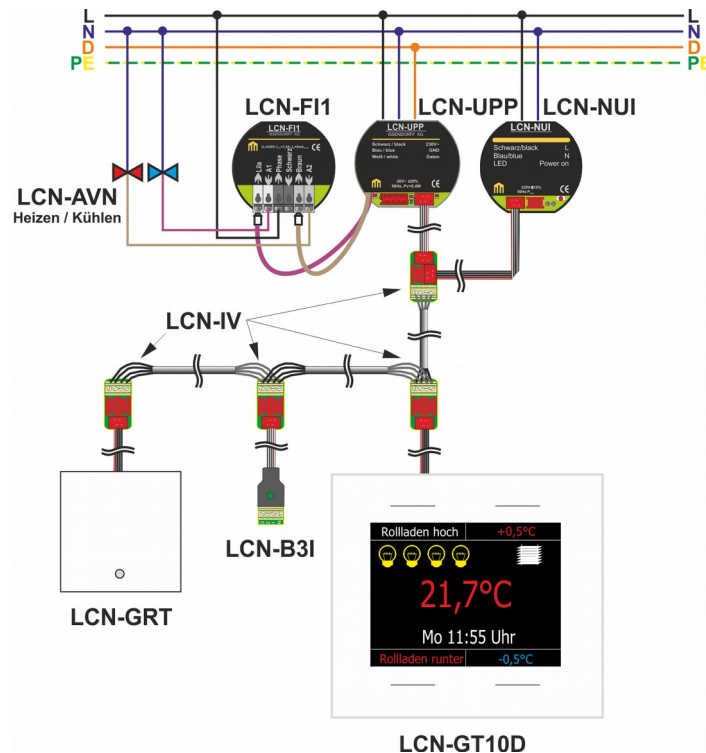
L
N
D
PE
L
N
D
PE

LCN-FI1
LCN-UPP
LCN-NUI

LCN-FI1
ISSENDORFF KG
Lila
A1
Phase
Schwarz
Braun
A2

LCN-UPP
ISSENDORFF KG
Schwarz / black 230V~
Blau / blue GND
Weiß / white Daten
24V~ ±10%
50Hz, P<=0,4W

LCN-NUI
Schwarz/black L
Blau/blue N
LED Power on
230V ±10%
50Hz P

LCN-AVN
Heizen / Kühlen

LCN-IV

LCN-GRT
LCN-B3I

Rollladen hoch
+0,5°C
21,7°C
Mo 11:55 Uhr
Rollladen runter
-0,5°C

LCN-GT10D